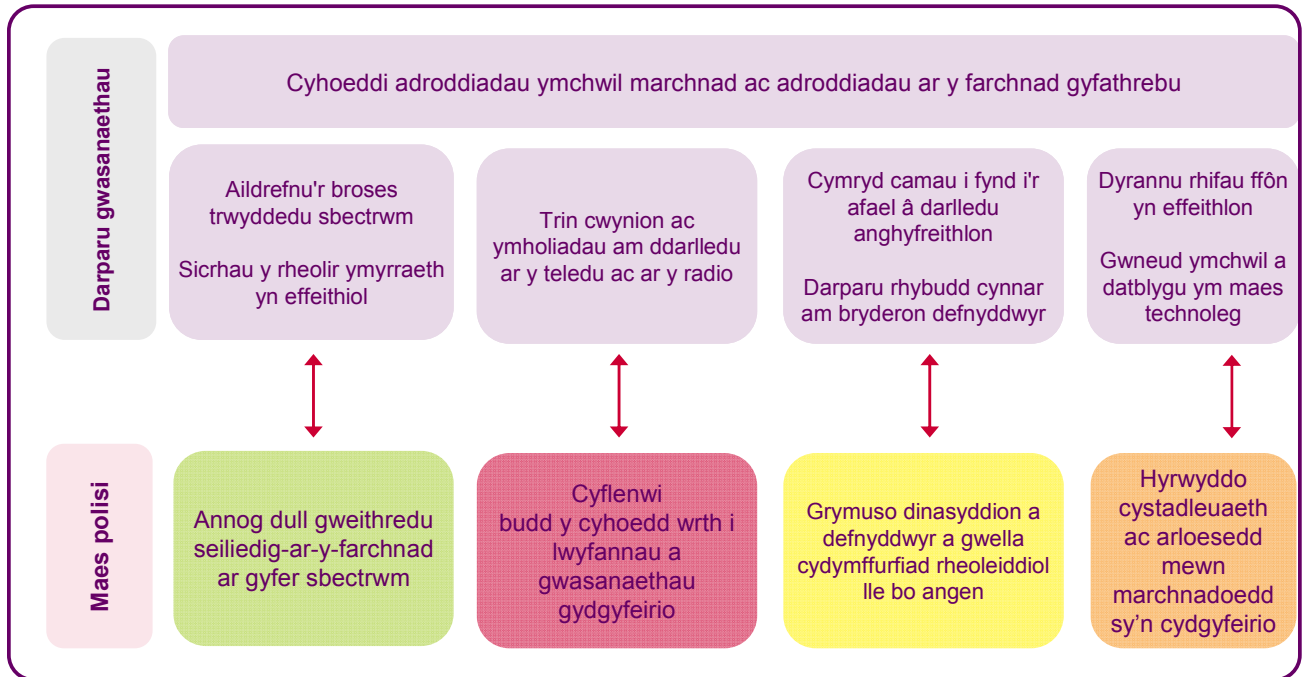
Darparu gwasanaethau

Cyhoeddi adroddiadau ymchwil marchnad ac adroddiadau ar y farchnad gyfathrebu

Aildrefnu'r broses trwyddedu sbectrwm

Sicrhau y rheolir ymyrraeth yn effeithiol

Trin cwynion ac ymholiadau am ddarlledu ar y teledu ac ar y radio

Cymryd camau i fynd i'r afael â darlledu anghyfreithlon

Darparu rhybudd cynnar am bryderon defnyddwyr

Dyrannu rhifau ffôn yn effeithlon

Gwneud ymchwil a datblygu ym maes technoleg

Maes polisi

Annog dull gweithredu seiliedig-ar-y-farchnad ar gyfer sbectrwm

Cyflenwi budd y cyhoedd wrth i lwyfannau a gwasanaethau gydgyfeirio

Grymuso dinasyddion a defnyddwyr a gwella cydymffurfiad rheoleiddiol lle bo angen

Hyrwyddo cystadleuaeth ac arloesedd mewn marchnadoedd sy'n cydgyfeirio